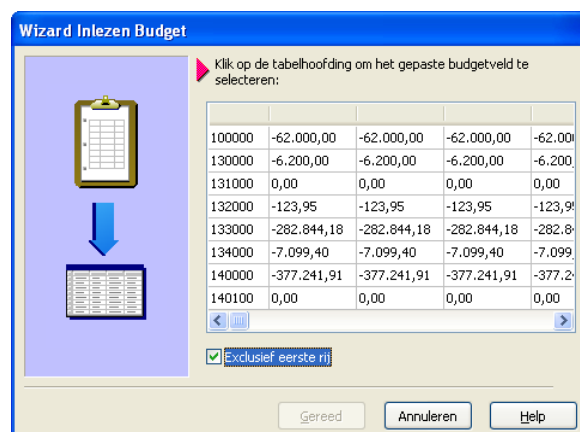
Wizard Inlezen Budget

Klik op de tabelhoofding om het gepaste budgetveld te selecteren:

| | | | | |
|---|---|---|---|---|
| 100000 | -62.000,00 | -62.000,00 | -62.000,00 | -62.00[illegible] |
| 130000 | -6.200,00 | -6.200,00 | -6.200,00 | -6.200,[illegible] |
| 131000 | 0,00 | 0,00 | 0,00 | 0,00 |
| 132000 | -123,95 | -123,95 | -123,95 | -123,9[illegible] |
| 133000 | -282.844,18 | -282.844,18 | -282.844,18 | -282.8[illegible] |
| 134000 | -7.099,40 | -7.099,40 | -7.099,40 | -7.099,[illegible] |
| 140000 | -377.241,91 | -377.241,91 | -377.241,91 | -377.2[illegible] |
| 140100 | 0,00 | 0,00 | 0,00 | 0,00 |

Exclusief eerste rij

Gereed
Annuleren
Help